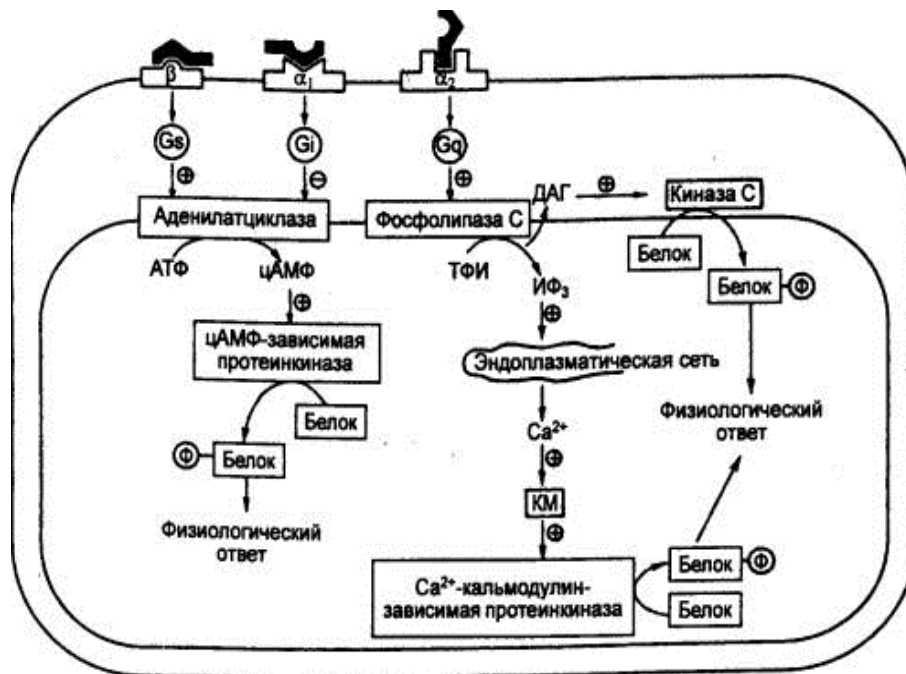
β
$\alpha_1$
$\alpha_2$
Gs
Gi
Gq
⊕
⊖
⊕
ДАГ
⊕
Киназа С
Аденилатциклаза
Фосфолипаза С
Белок
АТФ
цАМФ
ТФИ
ИФ$_3$
Белок Ф
⊕
⊕
цАМФ-зависимая протеинкиназа
Эндоплазматическая сеть
Белок
Физиологический ответ
$Ca^{2+}$
Ф Белок
⊕
КМ
Физиологический ответ
⊕
Белок Ф
$Ca^{2+}$-кальмодулин-зависимая протеинкиназа
Белок